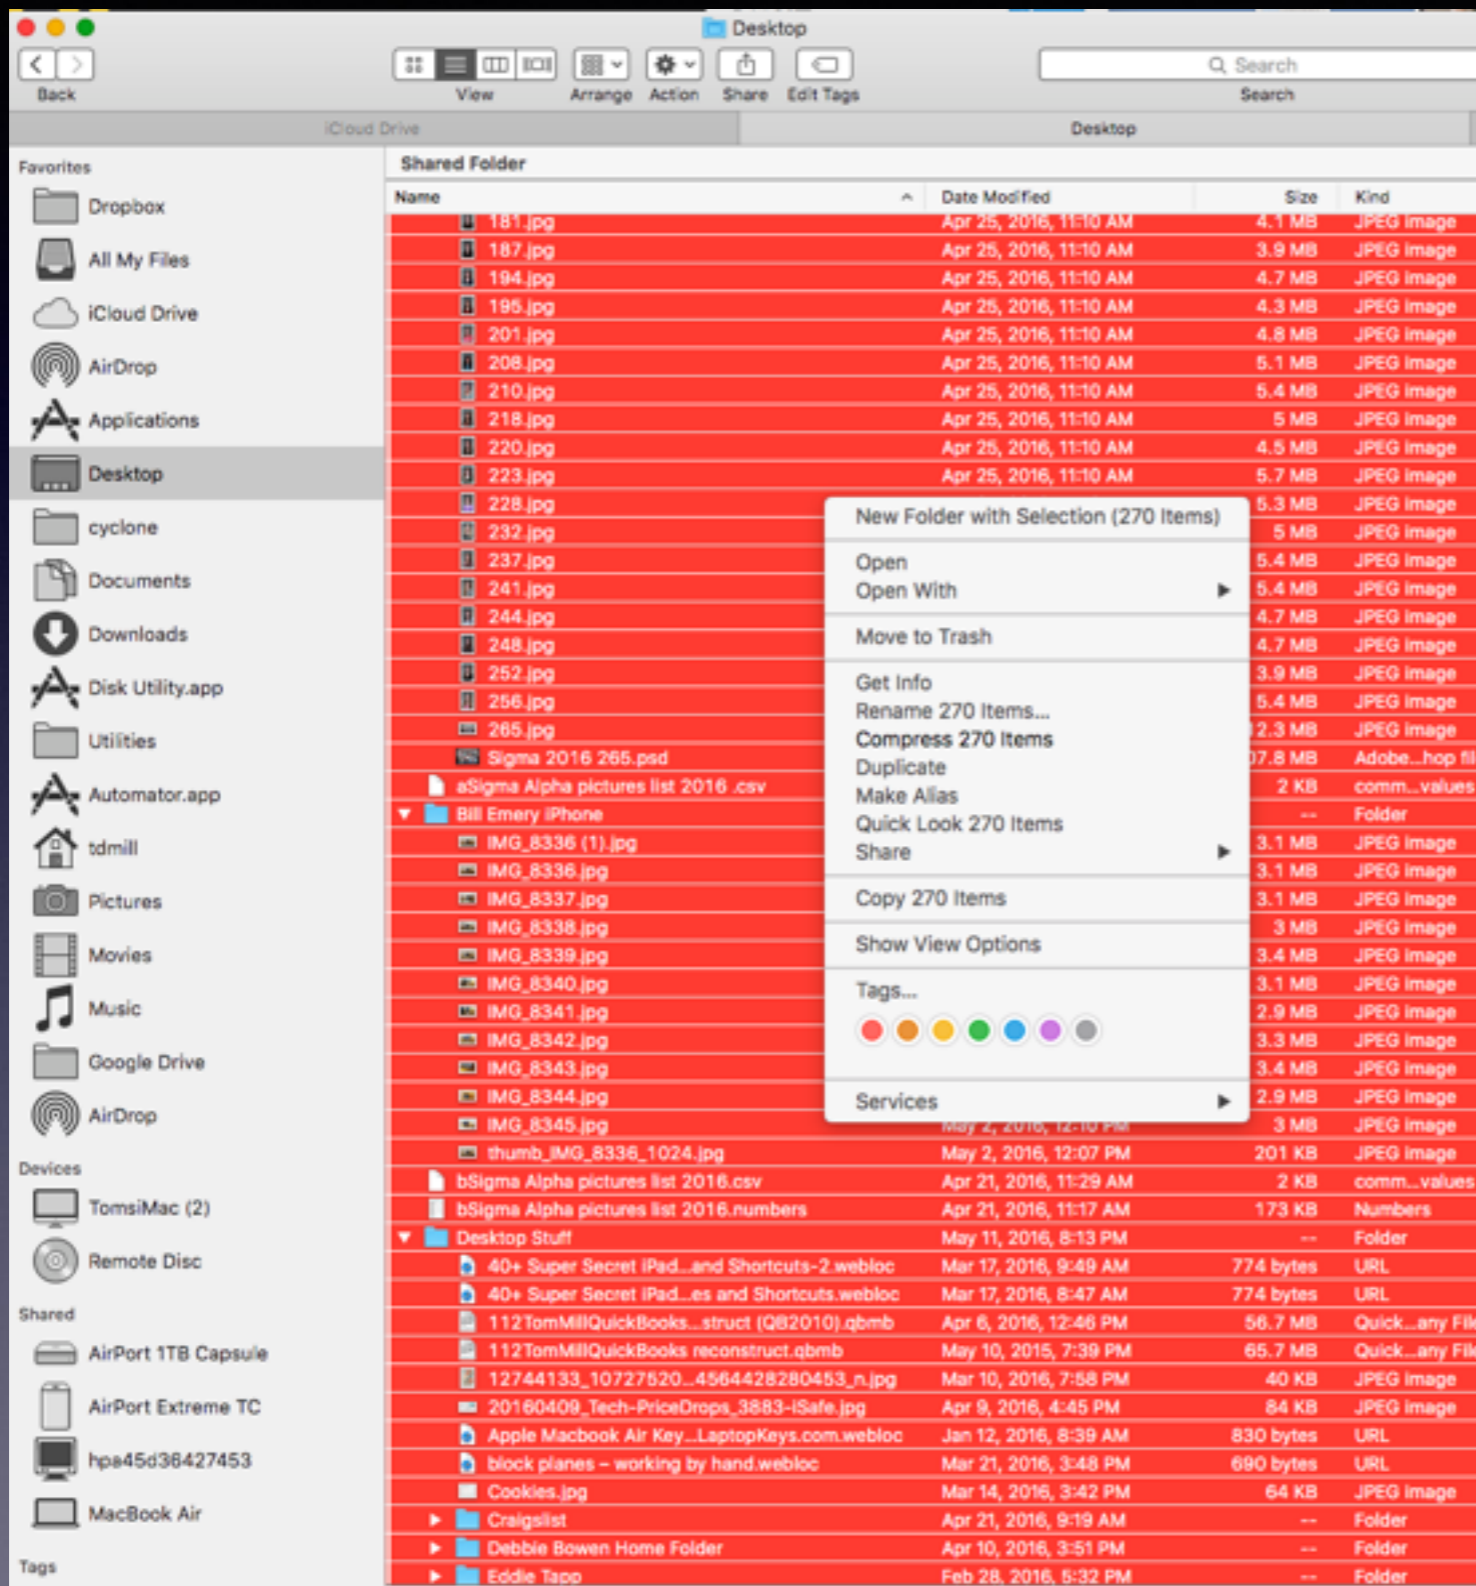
Desktop

Back View Arrange Action Share Edit Tags Search

iCloud Drive Desktop

Favorites
Dropbox
All My Files
iCloud Drive
AirDrop
Applications
Desktop
cyclone
Documents
Downloads
Disk Utility.app
Utilities
Automator.app
tdmill
Pictures
Movies
Music
Google Drive
AirDrop

Devices
TomsiMac (2)
Remote Disc

Shared
AirPort 1TB Capsule
AirPort Extreme TC
hpa45d36427453
MacBook Air

Tags

Shared Folder

| Name | Date Modified | Size | Kind |
|---|---|---|---|
| 181.jpg | Apr 25, 2016, 11:10 AM | 4.1 MB | JPEG image |
| 187.jpg | Apr 25, 2016, 11:10 AM | 3.9 MB | JPEG image |
| 194.jpg | Apr 25, 2016, 11:10 AM | 4.7 MB | JPEG image |
| 195.jpg | Apr 25, 2016, 11:10 AM | 4.3 MB | JPEG image |
| 201.jpg | Apr 25, 2016, 11:10 AM | 4.8 MB | JPEG image |
| 208.jpg | Apr 25, 2016, 11:10 AM | 5.1 MB | JPEG image |
| 210.jpg | Apr 25, 2016, 11:10 AM | 5.4 MB | JPEG image |
| 218.jpg | Apr 25, 2016, 11:10 AM | 5 MB | JPEG image |
| 220.jpg | Apr 25, 2016, 11:10 AM | 4.5 MB | JPEG image |
| 223.jpg | Apr 25, 2016, 11:10 AM | 5.7 MB | JPEG image |
| 228.jpg | | 5.3 MB | JPEG image |
| 232.jpg | | 5 MB | JPEG image |
| 237.jpg | | 5.4 MB | JPEG image |
| 241.jpg | | 5.4 MB | JPEG image |
| 244.jpg | | 4.7 MB | JPEG image |
| 248.jpg | | 4.7 MB | JPEG image |
| 252.jpg | | 3.9 MB | JPEG image |
| 256.jpg | | 5.4 MB | JPEG image |
| 265.jpg | | 2.3 MB | JPEG image |
| Sigma 2016 265.psd | | 7.8 MB | Adobe...hop fil |
| aSigma Alpha pictures list 2016 .csv | | 2 KB | comm...values |
| Bill Emery iPhone | | -- | Folder |
| IMG_8336 (1).jpg | | 3.1 MB | JPEG image |
| IMG_8336.jpg | | 3.1 MB | JPEG image |
| IMG_8337.jpg | | 3.1 MB | JPEG image |
| IMG_8338.jpg | | 3 MB | JPEG image |
| IMG_8339.jpg | | 3.4 MB | JPEG image |
| IMG_8340.jpg | | 3.1 MB | JPEG image |
| IMG_8341.jpg | | 2.9 MB | JPEG image |
| IMG_8342.jpg | | 3.3 MB | JPEG image |
| IMG_8343.jpg | | 3.4 MB | JPEG image |
| IMG_8344.jpg | | 2.9 MB | JPEG image |
| IMG_8345.jpg | May 2, 2016, 12:10 PM | 3 MB | JPEG image |
| thumb_IMG_8336_1024.jpg | May 2, 2016, 12:07 PM | 201 KB | JPEG image |
| bSigma Alpha pictures list 2016.csv | Apr 21, 2016, 11:29 AM | 2 KB | comm...values |
| bSigma Alpha pictures list 2016.numbers | Apr 21, 2016, 11:17 AM | 173 KB | Numbers |
| Desktop Stuff | May 11, 2016, 8:13 PM | -- | Folder |
| 40+ Super Secret iPad...and Shortcuts-2.webloc | Mar 17, 2016, 9:49 AM | 774 bytes | URL |
| 40+ Super Secret iPad...es and Shortcuts.webloc | Mar 17, 2016, 8:47 AM | 774 bytes | URL |
| 112TomMillQuickBooks...struct (QB2010).qbmb | Apr 6, 2016, 12:46 PM | 56.7 MB | Quick...any File |
| 112TomMillQuickBooks reconstruct.qbmb | May 10, 2015, 7:39 PM | 65.7 MB | Quick...any File |
| 12744133_10727520...4564428280453_n.jpg | Mar 10, 2016, 7:58 PM | 40 KB | JPEG image |
| 20160409_Tech-PriceDrops_3883-iSafe.jpg | Apr 9, 2016, 4:45 PM | 84 KB | JPEG image |
| Apple Macbook Air Key...LaptopKeys.com.webloc | Jan 12, 2016, 8:39 AM | 830 bytes | URL |
| block planes – working by hand.webloc | Mar 21, 2016, 3:48 PM | 690 bytes | URL |
| Cookies.jpg | Mar 14, 2016, 3:42 PM | 64 KB | JPEG image |
| Craigslist | Apr 21, 2016, 9:19 AM | -- | Folder |
| Debbie Bowen Home Folder | Apr 10, 2016, 3:51 PM | -- | Folder |
| Eddie Tapp | Feb 28, 2016, 5:32 PM | -- | Folder |

New Folder with Selection (270 Items)
Open
Open With
Move to Trash
Get Info
Rename 270 Items...
Compress 270 Items
Duplicate
Make Alias
Quick Look 270 Items
Share
Copy 270 Items
Show View Options
Tags...
Services